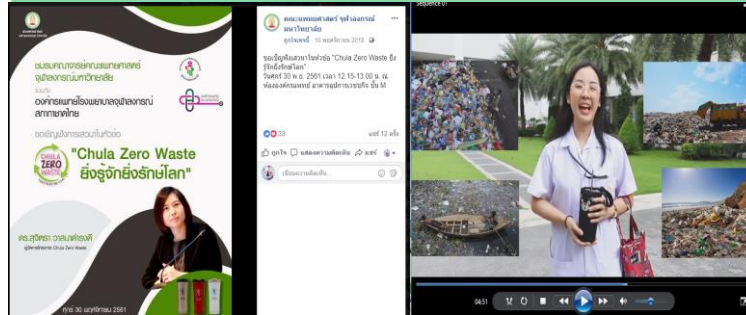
ชมรมคณาจารย์คณะแพทยศาสตร์ จุฬาลงกรณ์มหาวิทยาลัย

ร่วมกับ

องค์กรแพทย์โรงพยาบาลจุฬาลงกรณ์ สภากาชาดไทย

ขอเชิญฟังการสอนในหัวข้อ

CHULA ZERO WASTE

"Chula Zero Waste ยิ่งรู้จักยิ่งรักษ์โลก"

ดร.สุจิตรา วาสนาดำรงดี

ผู้จัดการโครงการ Chula Zero Waste

ศุกร์ 30 พฤศจิกายน 2561

คณะแพทยศาสตร์ จุฬาลงกรณ์มหาวิทยาลัย

ดูเต็มเพจที่ · 16 พฤศจิกายน 2018 ·

ขอเชิญฟังสอนการในหัวข้อ "Chula Zero Waste ยิ่งรู้จักยิ่งรักษ์โลก"
วันศุกร์ 30 พ.ย. 2561 เวลา 12.15-13.00 น. ณ ห้ององค์กรแพทย์ อาคารอุบัติการเชยชีพ ชั้น M

33

แชร์ 12 ครั้ง

ถูกใจ

แสดงความคิดเห็น

แชร์

เขียนความคิดเห็น...

Sequence 01

04:51